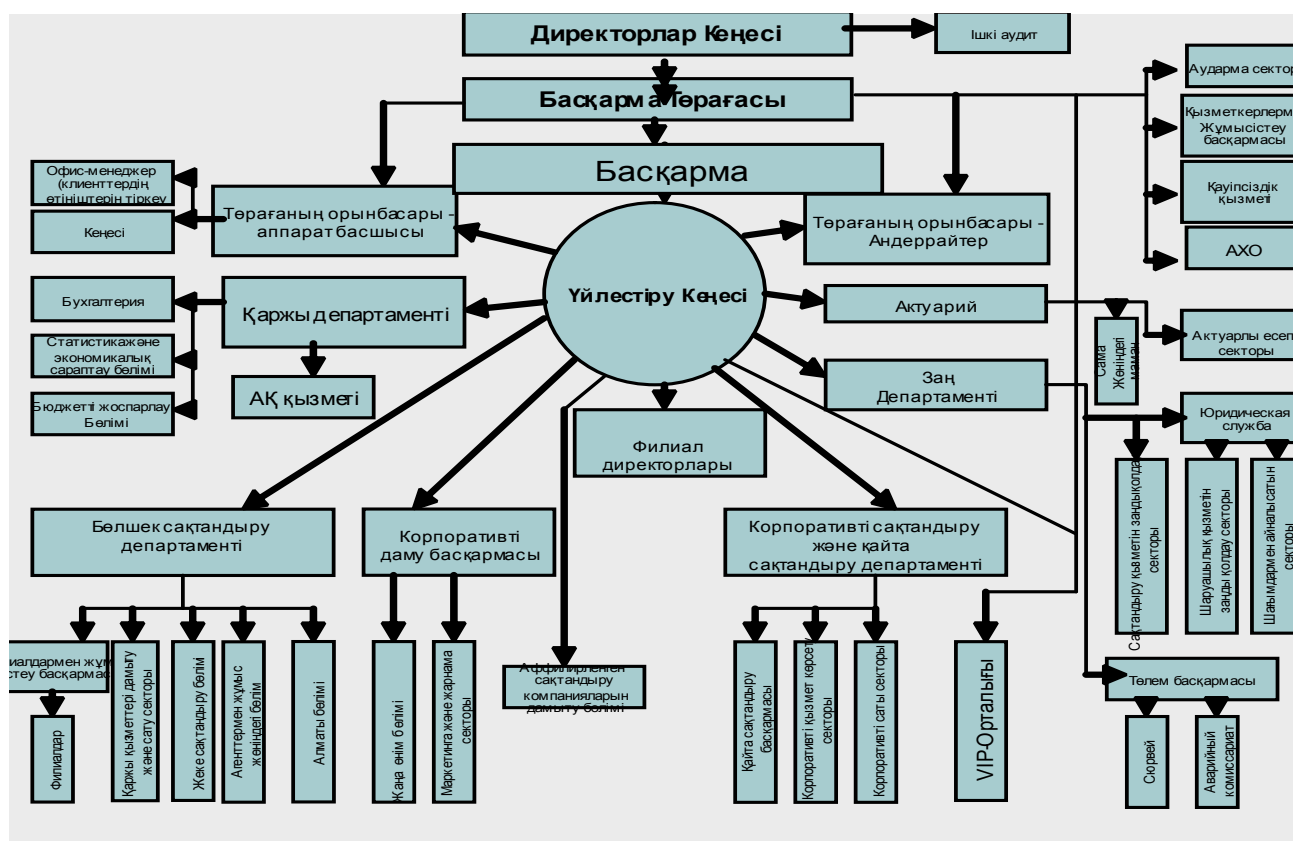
Директорлар Кеңесі

Ішкі аудит

Басқарма Төрағасы

Аударма секто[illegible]

Қызметкерлерм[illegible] Жұмысістеу басқармасы

Қауіпсіздік қызметі

АХО

Басқарма

Офис-менеджер (клиенттердің өтініштерін тіркеу

Кеңесі

Төрағаның орынбасары - аппарат басшысы

Төрағаның орынбасары - Андеррайтер

Үйлестіру Кеңесі

Бухгалтерия

Қаржы департаменті

Статистикажәне экономикалық сараптау бөлімі

АҚ қызметі

Бюджетті жоспарлау Бөлімі

Актуарий

Сама Жөніндегі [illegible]

Актуарлы есеп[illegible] секторы

Заң Департаменті

Юридическая служба

Филиал директорлары

Сақтандыру қызметін заңды қолдау секторы

Шаруашылық қызметін заңды қолдау секторы

Шағымдарменн айналысатын секторы

Бөлшек сақтандыру департаменті

Корпоративті даму басқармасы

Корпоративті сақтандыру және қайта сақтандыру департаменті

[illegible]иалдармен жұм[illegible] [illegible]стеу басқармас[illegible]

Филиалдар

Қаржы қызметтері дамыту және сату секторы

Жеке сақтандыру бөлімі

Агенттермен жұмыс жөніндегі бөлім

Алматы бөлімі

Жаңа өнім бөлімі

Маркетинга және жарнама секторы

Аффилиирленген сақтандыру компанияларын дамыту бөлімі

Қайта сақтандыру басқармасы

Корпоративті қызмет көрсет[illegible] секторы

Корпоративті сату секторы

VIP-Орталығы

Төлем басқармасы

Сюрвей

Аварийный комиссариат